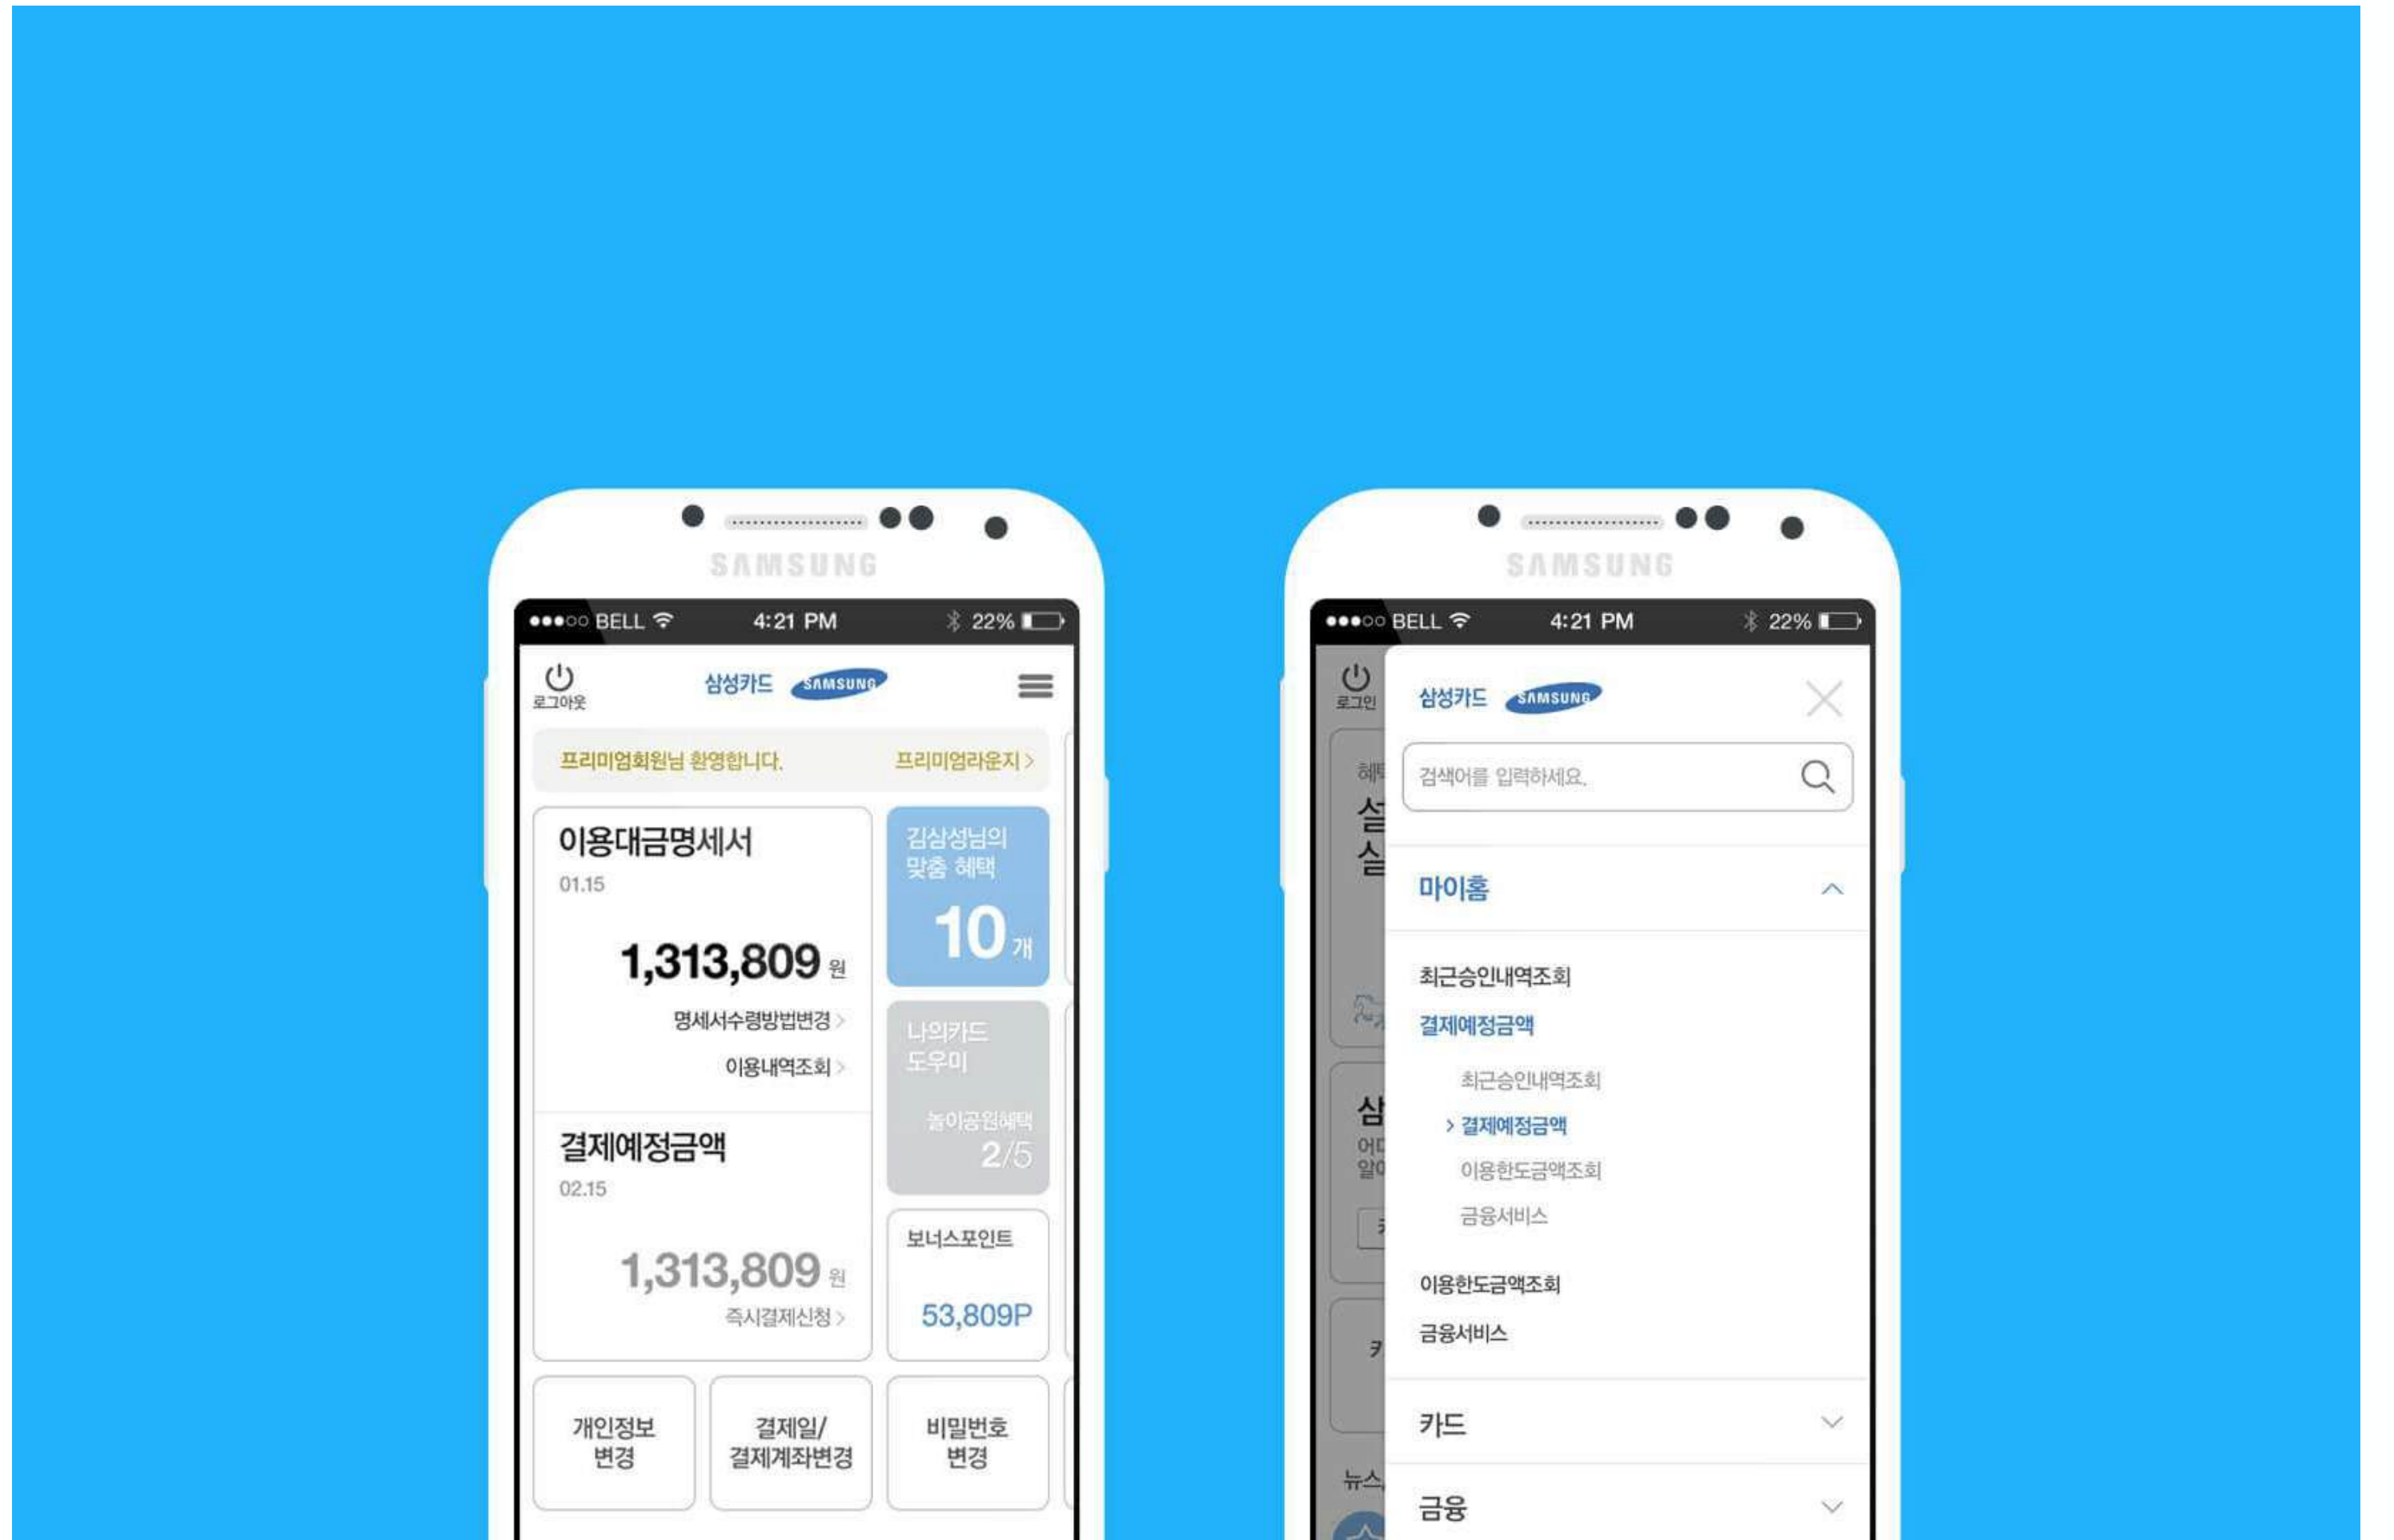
SAMSUNG

●●●○○ BELL 4:21 PM 22%

로그아웃 삼성카드 SAMSUNG

프리미엄회원님 환영합니다. 프리미엄라운지 >

이용대금명세서
01.15
1,313,809 원
명세서수령방법변경 >
이용내역조회 >

김삼성님의 맞춤 혜택
10 개

나의카드 도우미
놀이공원혜택
2/5

결제예정금액
02.15
1,313,809 원
즉시결제신청 >

보너스포인트
53,809P

개인정보 변경

결제일/ 결제계좌변경

비밀번호 변경

SAMSUNG

●●●○○ BELL 4:21 PM 22%

로그인

삼성카드 SAMSUNG

검색어를 입력하세요.

마이홈

최근승인내역조회
결제예정금액
최근승인내역조회
> 결제예정금액
이용한도금액조회
금융서비스
이용한도금액조회
금융서비스

카드

금융